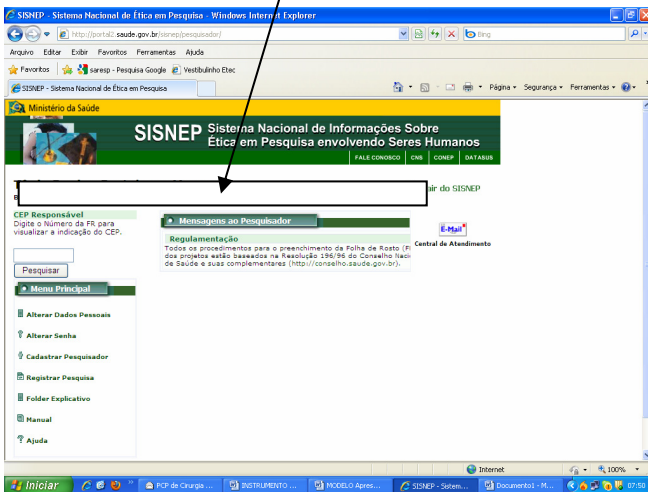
SISNEP - Sistema Nacional de Ética em Pesquisa - Windows Internet Explorer

http://portal2.saude.gov.br/sisnep/pesquisador/

Bing

Arquivo Editar Exibir Favoritos Ferramentas Ajuda

Favoritos saresp - Pesquisa Google Vestibulinho Etec

SISNEP - Sistema Nacional de Ética em Pesquisa

Página Segurança Ferramentas

Ministério da Saúde

SISNEP Sistema Nacional de Informações Sobre Ética em Pesquisa envolvendo Seres Humanos

FALE CONOSCO CNS CONEP DATASUS

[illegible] air do SISNEP

CEP Responsável
Digite o Número da FR para visualizar a indicação do CEP.

Pesquisar

Menu Principal

Alterar Dados Pessoais

Alterar Senha

Cadastrar Pesquisador

Registrar Pesquisa

Folder Explicativo

Manual

Ajuda

Mensagens ao Pesquisador

Regulamentação
Todos os procedimentos para o preenchimento da Folha de Rosto (F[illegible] dos projetos estão baseados na Resolução 196/96 do Conselho Naci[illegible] de Saúde e suas complementares (http://conselho.saude.gov.br).

E-Mail
Central de Atendimento

Internet 100%

Iniciar PCP de Cirurgia ... INSTRUMENTO ... MODELO Apres... SISNEP - Sistem... Documento1 - M... 07:50